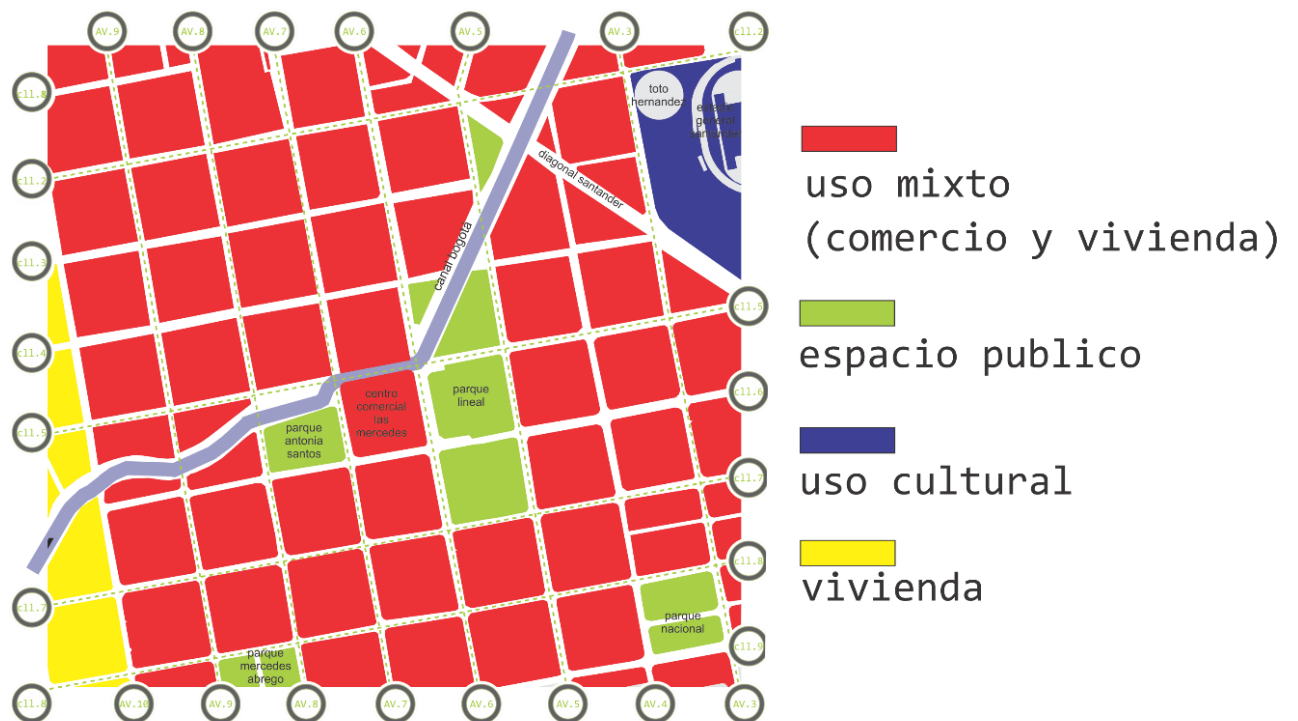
AV.9 AV.8 AV.7 AV.6 AV.5 AV.3 cll.2

cll.1 cll.2 cll.3 cll.4 cll.5 cll.7 cll.8

toto hernandez

estadio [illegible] santander

diagonal santander

canal bogota

centro comercial las mercedes

parque lineal

parque antonia santos

parque nacional

parque mercedes abrego

cll.5 cll.6 cll.7 cll.8 cll.9

AV.10 AV.9 AV.8 AV.7 AV.6 AV.5 AV.4 AV.3

uso mixto
(comercio y vivienda)

espacio publico

uso cultural

vivienda